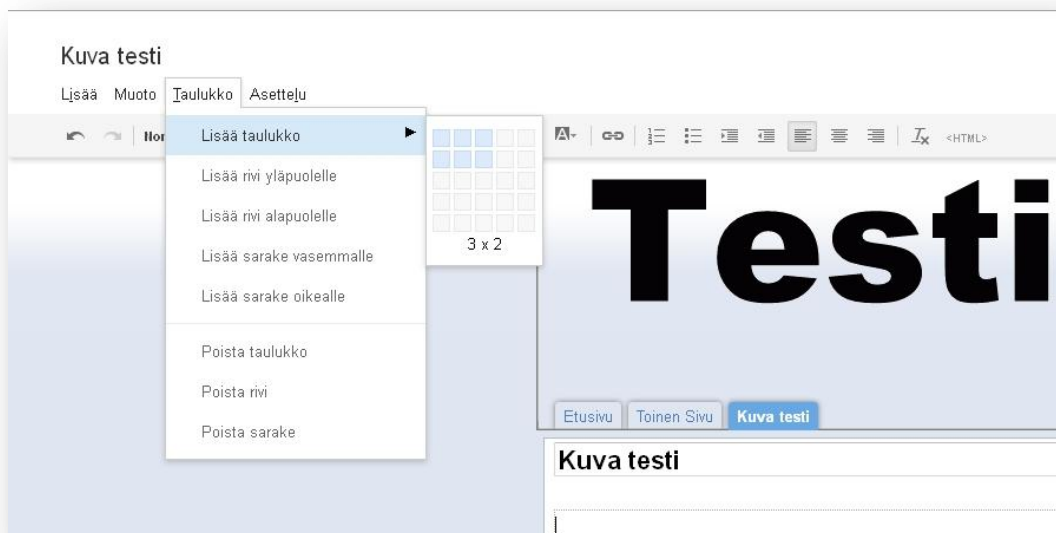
Kuva testi

Lisää Muoto Taulukko Asettelu

Nor

Lisää taulukko

Lisää rivi yläpuolelle

Lisää rivi alapuolelle

Lisää sarake vasemmalle

Lisää sarake oikealle

Poista taulukko

Poista rivi

Poista sarake

3 x 2

<HTML>

Testi

Etusivu Toinen Sivu Kuva testi

Kuva testi